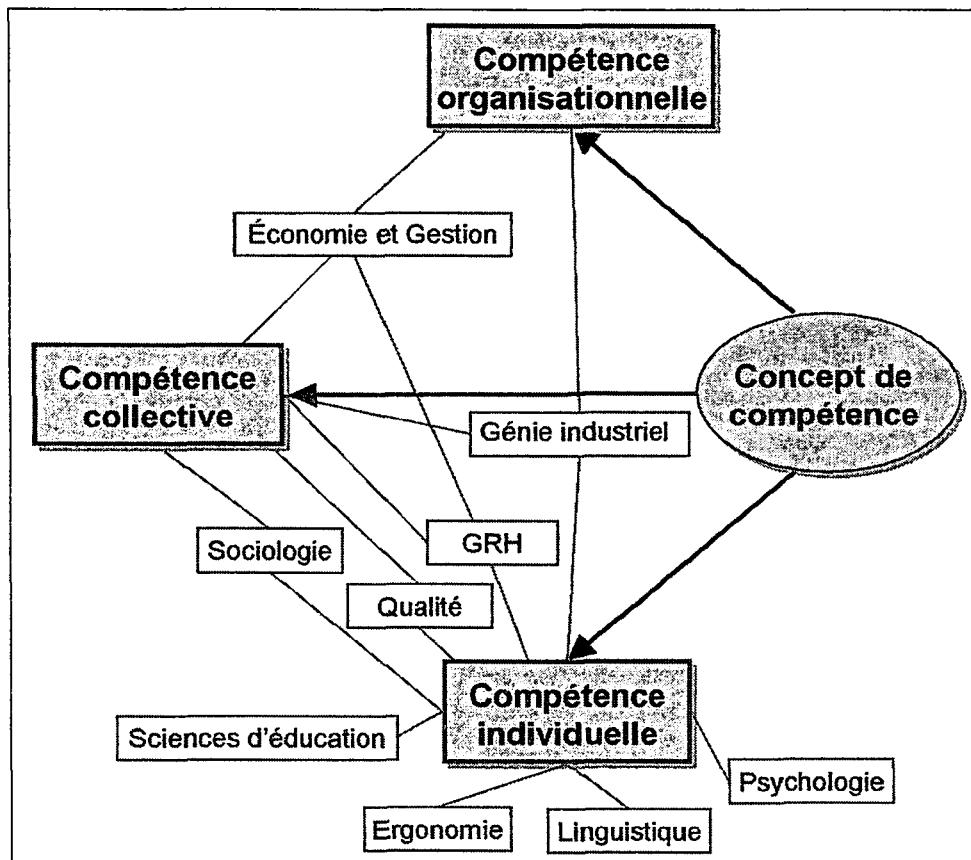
Compétence organisationnelle

Économie et Gestion

Compétence collective

Concept de compétence

Génie industriel

GRH

Sociologie

Qualité

Compétence individuelle

Sciences d'éducation

Psychologie

Ergonomie

Linguistique